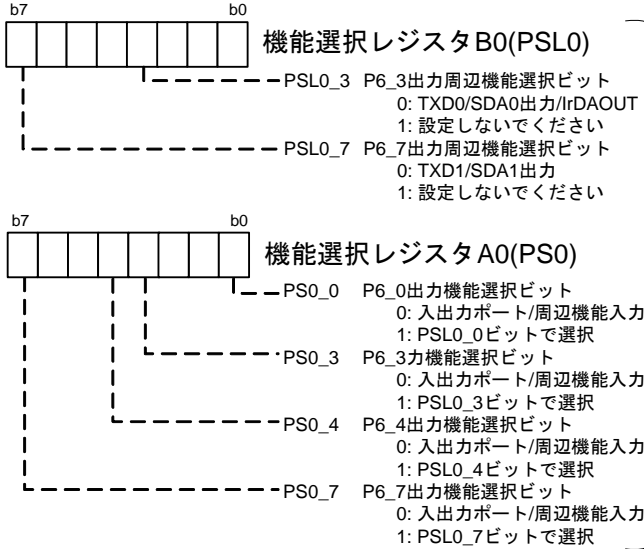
b7 b0

機能選択レジスタB0(PSL0)

PSL0_3 P6_3出力周辺機能選択ビット
0: TXD0/SDA0出力/IrDAOUT
1: 設定しないでください

PSL0_7 P6_7出力周辺機能選択ビット
0: TXD1/SDA1出力
1: 設定しないでください

b7 b0

機能選択レジスタA0(PS0)

PS0_0 P6_0出力機能選択ビット
0: 入出力ポート/周辺機能入力
1: PSL0_0ビットで選択

PS0_3 P6_3カ機能選択ビット
0: 入出力ポート/周辺機能入力
1: PSL0_3ビットで選択

PS0_4 P6_4出力機能選択ビット
0: 入出力ポート/周辺機能入力
1: PSL0_4ビットで選択

PS0_7 P6_7出力機能選択ビット
0: 入出力ポート/周辺機能入力
1: PSL0_7ビットで選択